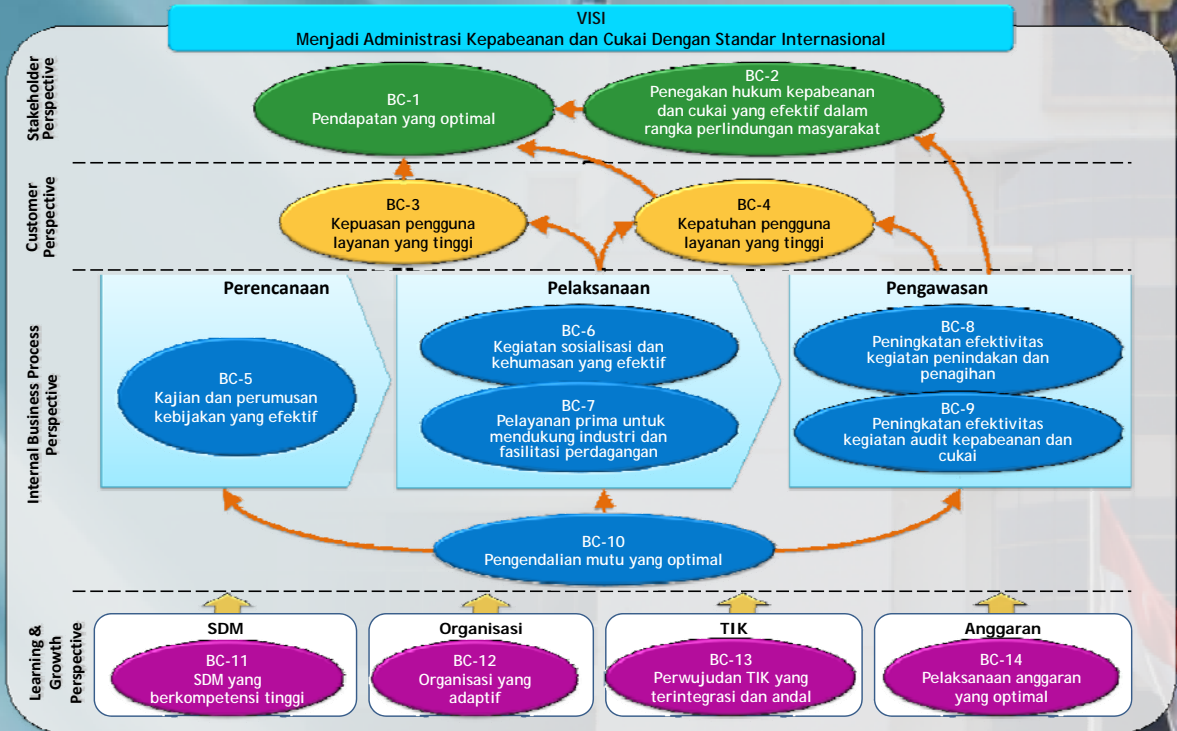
VISI
Menjadi Administrasi Kepabeanan dan Cukai Dengan Standar Internasional

Stakeholder Perspective

BC-1
Pendapatan yang optimal

BC-2
Penegakan hukum kepabeanan dan cukai yang efektif dalam rangka perlindungan masyarakat

Customer Perspective

BC-3
Kepuasan pengguna layanan yang tinggi

BC-4
Kepatuhan pengguna layanan yang tinggi

Internal Business Process Perspective

Perencanaan

BC-5
Kajian dan perumusan kebijakan yang efektif

Pelaksanaan

BC-6
Kegiatan sosialisasi dan kehumasan yang efektif

BC-7
Pelayanan prima untuk mendukung industri dan fasilitasi perdagangan

Pengawasan

BC-8
Peningkatan efektivitas kegiatan penindakan dan penagihan

BC-9
Peningkatan efektivitas kegiatan audit kepabeanan dan cukai

BC-10
Pengendalian mutu yang optimal

Learning & Growth Perspective

SDM

BC-11
SDM yang berkompetensi tinggi

Organisasi

BC-12
Organisasi yang adaptif

TIK

BC-13
Perwujudan TIK yang terintegrasi dan andal

Anggaran

BC-14
Pelaksanaan anggaran yang optimal